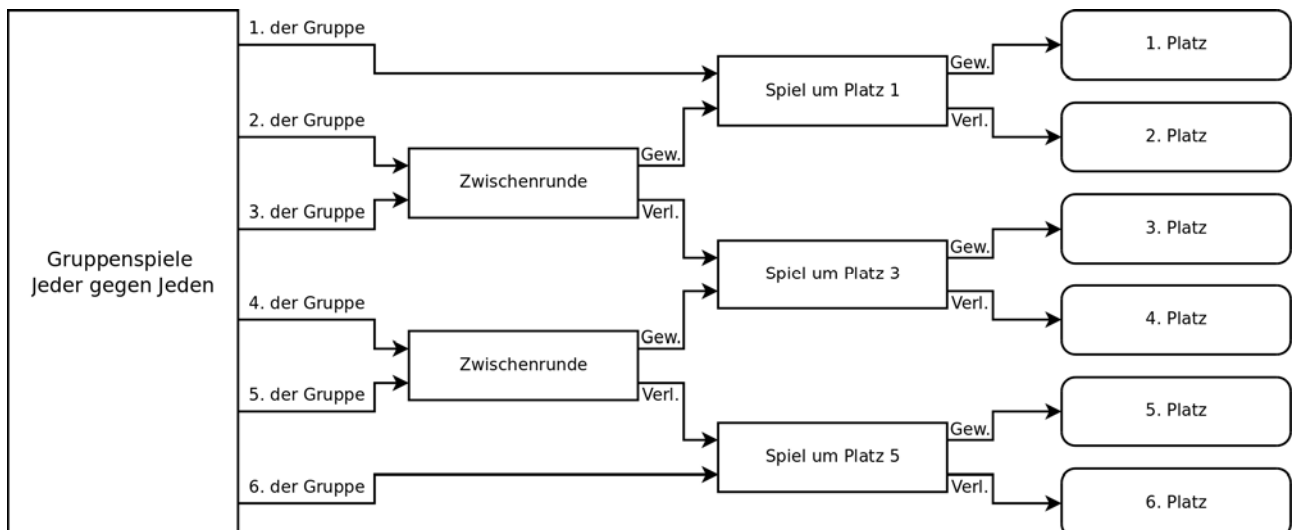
Gruppenspiele
Jeder gegen Jeden

1. der Gruppe
2. der Gruppe
3. der Gruppe
4. der Gruppe
5. der Gruppe
6. der Gruppe

Zwischenrunde
Gew.
Verl.

Zwischenrunde
Gew.
Verl.

Spiel um Platz 1
Gew.
Verl.

Spiel um Platz 3
Gew.
Verl.

Spiel um Platz 5
Gew.
Verl.

1. Platz
2. Platz
3. Platz
4. Platz
5. Platz
6. Platz